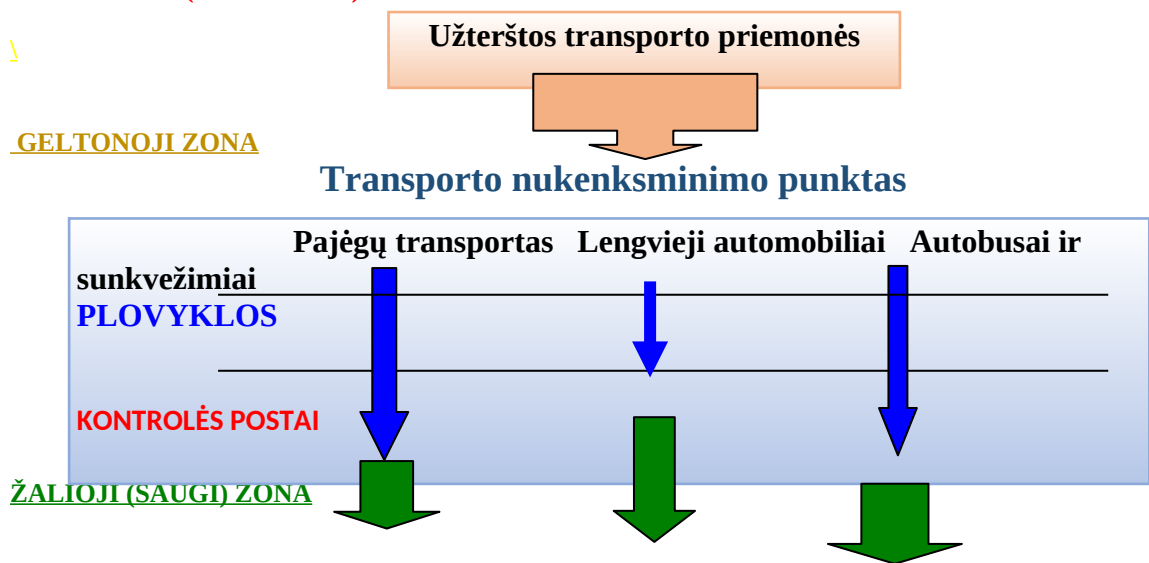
Užterštos transporto priemonės

GELTONOJI ZONA

Transporto nukenksminimo punktas

Pajėgų transportas Lengvieji automobiliai Autobusai ir sunkvežimiai

PLOVYKLOS

KONTROLĖS POSTAI

ŽALIOJI (SAUGI) ZONA